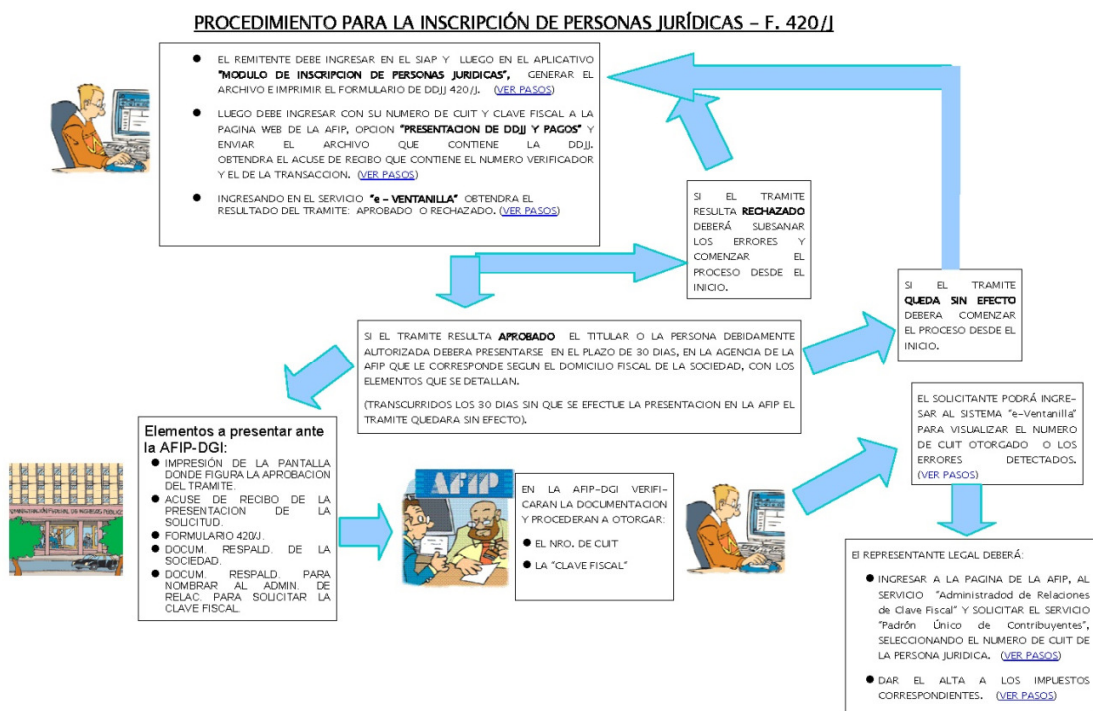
PROCEDIMIENTO PARA LA INSCRIPCIÓN DE PERSONAS JURÍDICAS – F. 420/J

● EL REMITENTE DEBE INGRESAR EN EL SIAP Y LUEGO EN EL APLICATIVO "MODULO DE INSCRIPCION DE PERSONAS JURIDICAS", GENERAR EL ARCHIVO E IMPRIMIR EL FORMULARIO DE DDJJ 420/J. (VER PASOS)

● LUEGO DEBE INGRESAR CON SU NUMERO DE CUIT Y CLAVE FISCAL A LA PAGINA WEB DE LA AFIP, OPCION "PRESENTACION DE DDJJ Y PAGOS" Y ENVIAR EL ARCHIVO QUE CONTIENE LA DDJJ. OBTENDRA EL ACUSE DE RECIBO QUE CONTIENE EL NUMERO VERIFICADOR Y EL DE LA TRANSACCION. (VER PASOS)

● INGRESANDO EN EL SERVICIO "e – VENTANILLA" OBTENDRA EL RESULTADO DEL TRAMITE: APROBADO O RECHAZADO. (VER PASOS)

SI EL TRAMITE RESULTA RECHAZADO DEBERÁ SUBSANAR LOS ERRORES Y COMENZAR EL PROCESO DESDE EL INICIO.

SI EL TRAMITE QUEDA SIN EFECTO DEBERA COMENZAR EL PROCESO DESDE EL INICIO.

SI EL TRAMITE RESULTA APROBADO EL TITULAR O LA PERSONA DEBIDAMENTE AUTORIZADA DEBERA PRESENTARSE EN EL PLAZO DE 30 DIAS, EN LA AGENCIA DE LA AFIP QUE LE CORRESPONDE SEGUN EL DOMICILIO FISCAL DE LA SOCIEDAD, CON LOS ELEMENTOS QUE SE DETALLAN.

(TRANSCURRIDOS LOS 30 DIAS SIN QUE SE EFECTUE LA PRESENTACION EN LA AFIP EL TRAMITE QUEDARA SIN EFECTO).

Elementos a presentar ante la AFIP-DGI:
● IMPRESIÓN DE LA PANTALLA DONDE FIGURA LA APROBACION DEL TRAMITE.
● ACUSE DE RECIBO DE LA PRESENTACION DE LA SOLICITUD.
● FORMULARIO 420/J.
● DOCUM. RESPALD. DE LA SOCIEDAD.
● DOCUM. RESPALD. PARA NOMBRAR AL ADMIN. DE RELAC. PARA SOLICITAR LA CLAVE FISCAL.

AFIP

EN LA AFIP-DGI VERIFICARAN LA DOCUMENTACION Y PROCEDERAN A OTORGAR:
● EL NRO. DE CUIT
● LA "CLAVE FISCAL"

EL SOLICITANTE PODRÁ INGRESAR AL SISTEMA "e-Ventanilla" PARA VISUALIZAR EL NUMERO DE CUIT OTORGADO O LOS ERRORES DETECTADOS. (VER PASOS)

El REPRESENTANTE LEGAL DEBERÁ:
● INGRESAR A LA PAGINA DE LA AFIP, AL SERVICIO "Administrador de Relaciones de Clave Fiscal" Y SOLICITAR EL SERVICIO "Padrón Único de Contribuyentes", SELECCIONANDO EL NUMERO DE CUIT DE LA PERSONA JURIDICA. (VER PASOS)
● DAR EL ALTA A LOS IMPUESTOS CORRESPONDIENTES. (VER PASOS)